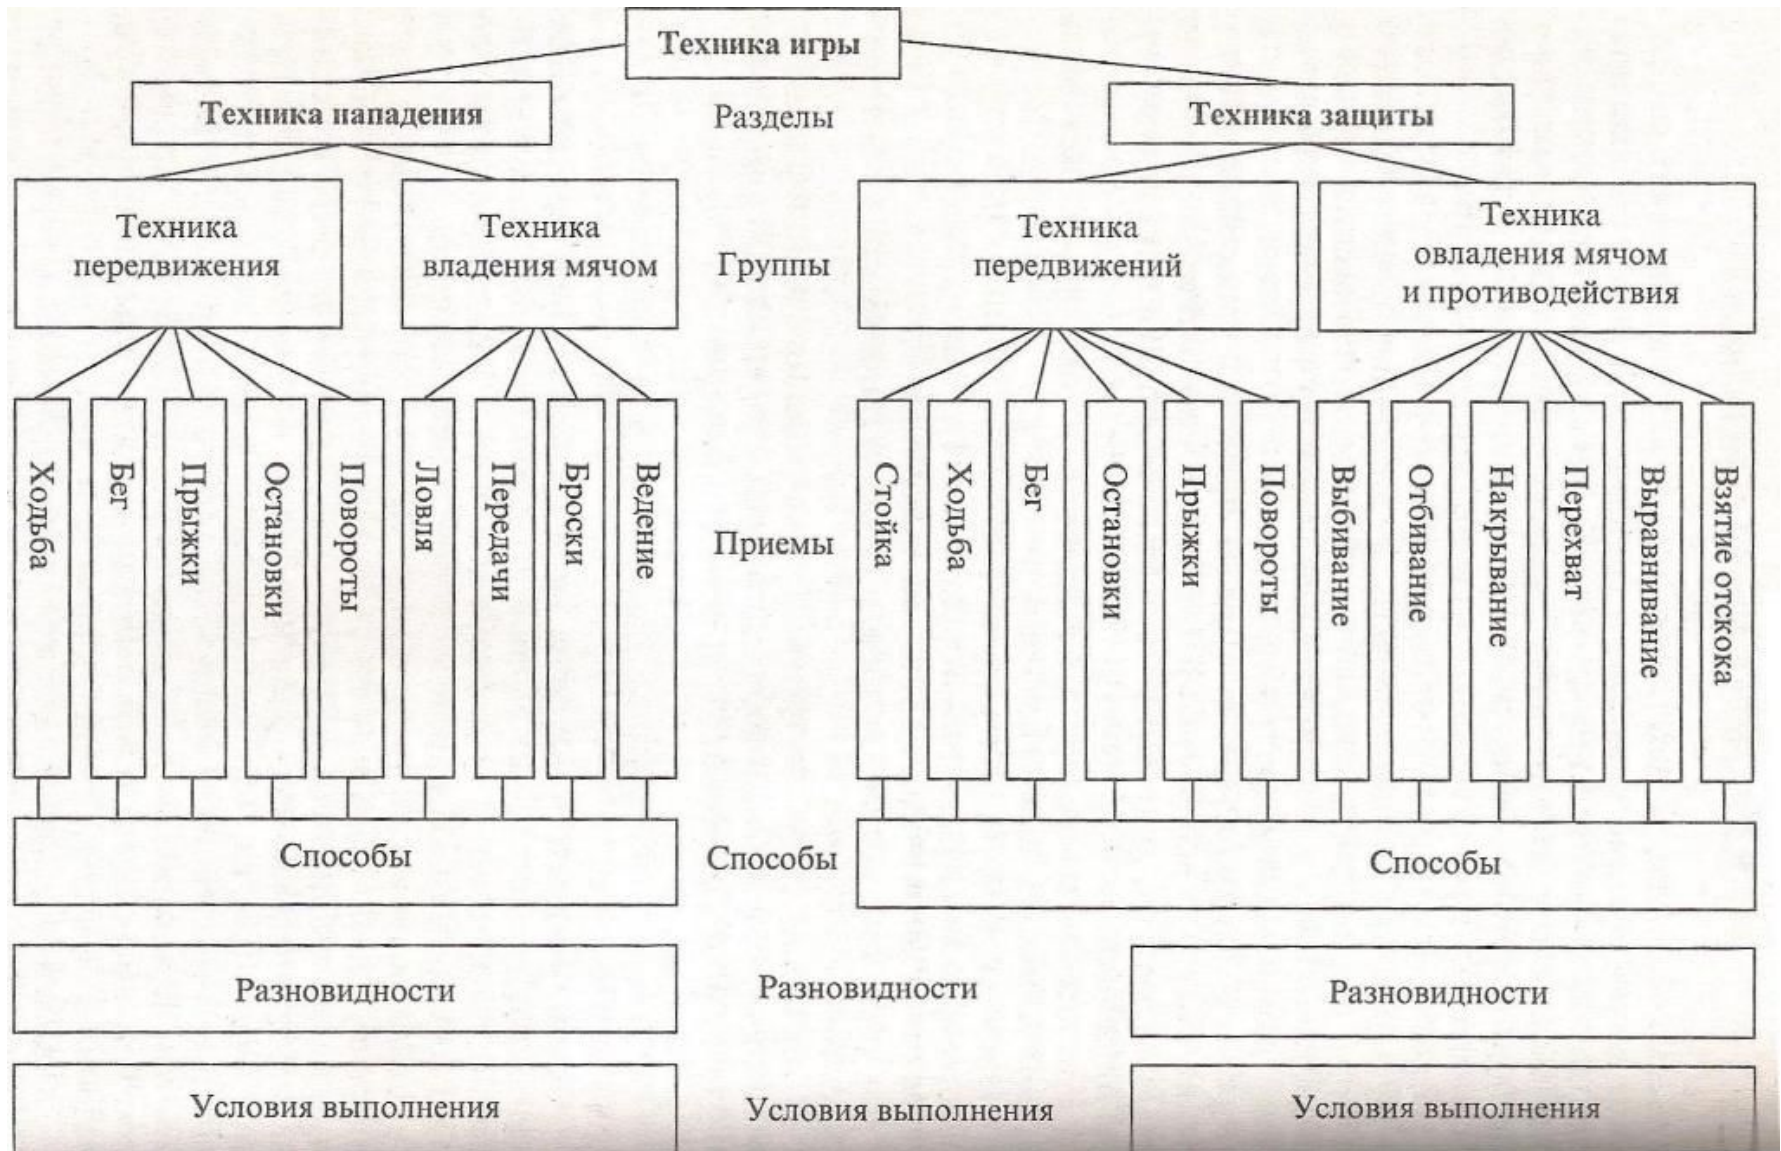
Техника игры

Техника нападения

Разделы

Техника защиты

Техника передвижения

Техника владения мячом

Группы

Техника передвижений

Техника овладения мячом и противодействия

Ходьба

Бег

Прыжки

Остановки

Повороты

Ловля

Передачи

Броски

Ведение

Приемы

Стойка

Ходьба

Бег

Остановки

Прыжки

Повороты

Выбивание

Отбивание

Накрывание

Перехват

Выравнивание

Взятие отскока

Способы

Способы

Способы

Разновидности

Разновидности

Разновидности

Условия выполнения

Условия выполнения

Условия выполнения